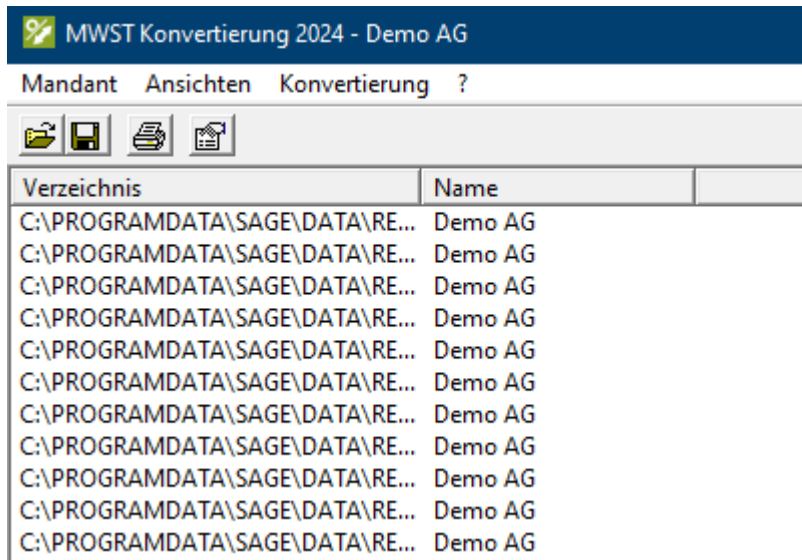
MWST Konvertierung 2024 - Demo AG

Mandant Ansichten Konvertierung ?

| Verzeichnis | Name |
|---|---|
| C:\PROGRAMDATA\SAGE\DATA\RE... | Demo AG |
| C:\PROGRAMDATA\SAGE\DATA\RE... | Demo AG |
| C:\PROGRAMDATA\SAGE\DATA\RE... | Demo AG |
| C:\PROGRAMDATA\SAGE\DATA\RE... | Demo AG |
| C:\PROGRAMDATA\SAGE\DATA\RE... | Demo AG |
| C:\PROGRAMDATA\SAGE\DATA\RE... | Demo AG |
| C:\PROGRAMDATA\SAGE\DATA\RE... | Demo AG |
| C:\PROGRAMDATA\SAGE\DATA\RE... | Demo AG |
| C:\PROGRAMDATA\SAGE\DATA\RE... | Demo AG |
| C:\PROGRAMDATA\SAGE\DATA\RE... | Demo AG |
| C:\PROGRAMDATA\SAGE\DATA\RE... | Demo AG |